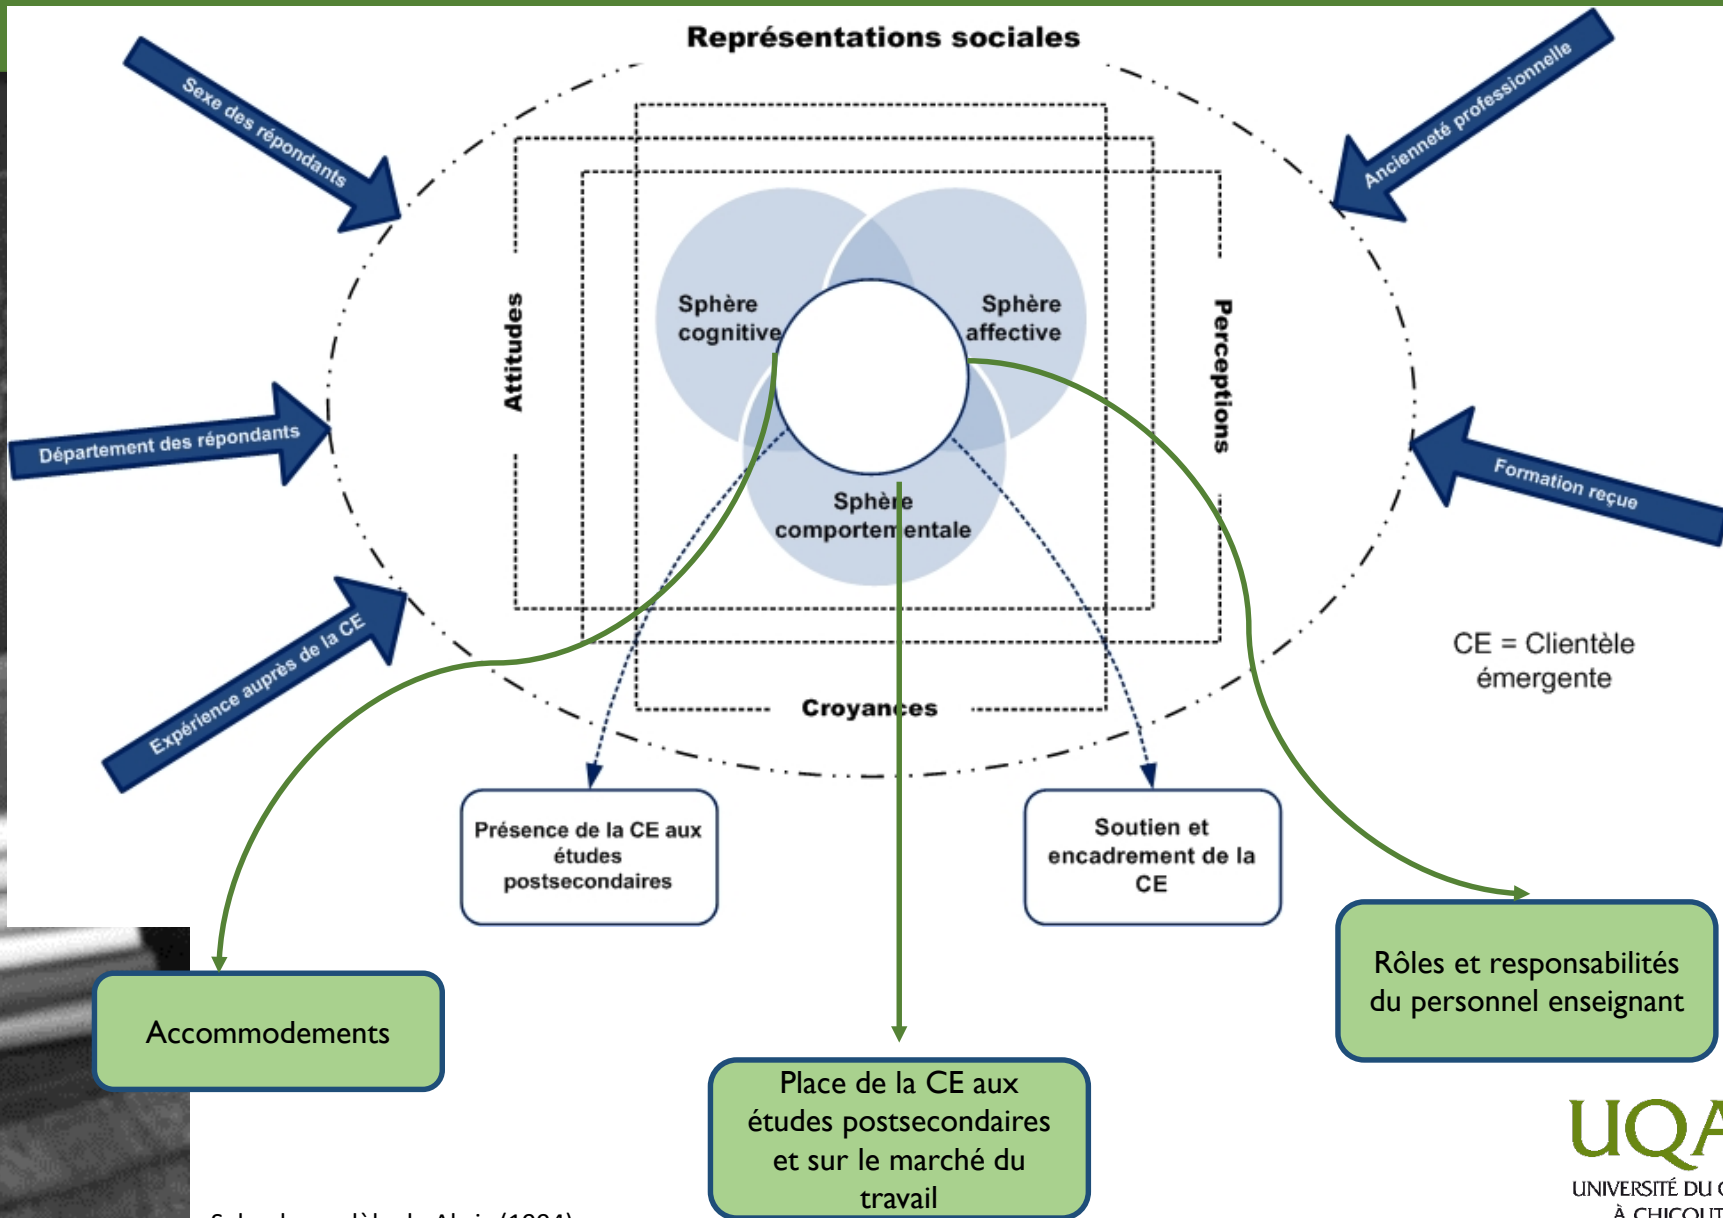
Représentations sociales

Sexe des répondants

Ancienneté professionnelle

Département des répondants

Formation reçue

Expérience auprès de la CE

Attitudes

Perceptions

Sphère cognitive

Sphère affective

Sphère comportementale

Croyances

CE = Clientèle émergente

Présence de la CE aux études postsecondaires

Soutien et encadrement de la CE

Accommodements

Place de la CE aux études postsecondaires et sur le marché du travail

Rôles et responsabilités du personnel enseignant

UQA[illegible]
UNIVERSITÉ DU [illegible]
À CHICOUT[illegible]

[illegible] (1994)